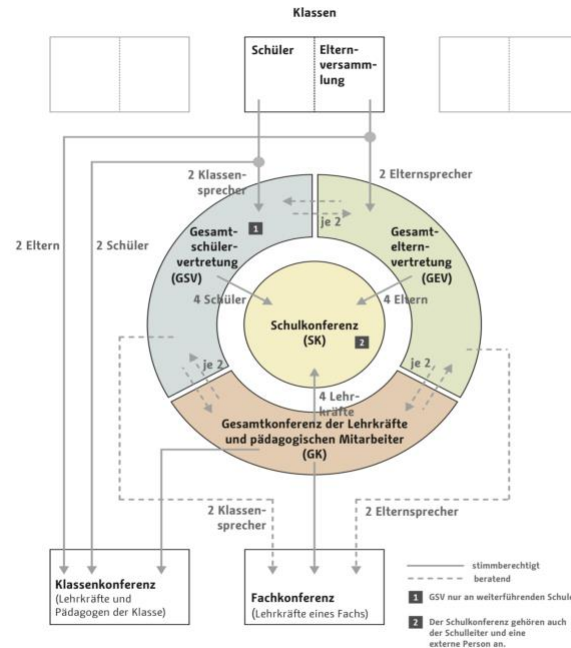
Klassen

Schüler

Elternversammlung

2 Klassensprecher

2 Elternsprecher

2 Eltern

2 Schüler

je 2

Gesamtschülervertretung (GSV)

1

Gesamtelternvertretung (GEV)

4 Schüler

4 Eltern

Schulkonferenz (SK)

2

je 2

je 2

4 Lehrkräfte

Gesamtkonferenz der Lehrkräfte und pädagogischen Mitarbeiter (GK)

2 Klassensprecher

2 Elternsprecher

Klassenkonferenz
(Lehrkräfte und Pädagogen der Klasse)

Fachkonferenz
(Lehrkräfte eines Fachs)

stimmberechtigt

beratend

1 GSV nur an weiterführenden Schul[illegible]

2 Der Schulkonferenz gehören auch der Schulleiter und eine externe Person an.